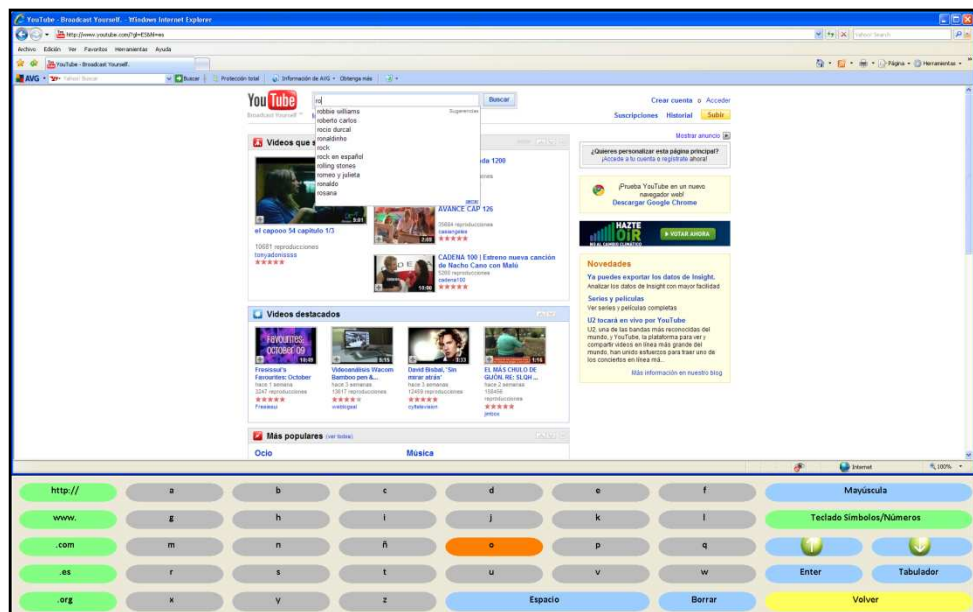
YouTube - Broadcast Yourself. - Windows Internet Explorer

http://www.youtube.com/?gl=ES&hl=es

Archivo Edición Ver Favoritos Herramientas Ayuda

YouTube - Broadcast Yourself.

Página Herramientas

AVG Buscar Protección total Información de AVG Obtenga más

YouTube Broadcast Yourself

ro

Buscar

robbie williams
roberto carlos
rocio durcal
ronaldinho
rock
rock en español
rolling stones
romeo y julieta
ronaldo
rosana

Sugerencias

cerrar

Crear cuenta o Acceder

Suscripciones Historial Subir

Mostrar anuncio

¿Quieres personalizar esta página principal? ¡Accede a tu cuenta o regístrate ahora!

¡Prueba YouTube en un nuevo navegador web! Descargar Google Chrome

HAZTE OÍR

VOTAR AHORA

Videos que s

el capooo 54 capitulo 1/3

10681 reproducciones
tonyadomissss

AVANCE CAP 126

35884 reproducciones
casamgtele

CADENA 100 | Estreno nueva canción de Nacho Cano con Malú

5260 reproducciones
cadena100

Novedades

Ya puedes exportar los datos de Insight.
Analizar los datos de Insight con mayor facilidad

Series y películas
Ver series y películas completas

U2 tocará en vivo por YouTube
U2, una de las bandas más reconocidas del mundo, y YouTube, la plataforma para ver y compartir videos en línea más grande del mundo, han unido esfuerzos para traer uno de los conciertos en línea má...

Más información en nuestro blog

Videos destacados

Freeissul's Favourites: October

hace 1 semana
3247 reproducciones
Freeissul

Videoanálisis Wacom Bamboo pen &...

hace 3 semanas
13917 reproducciones
weblogssl

David Bisbal, 'Sin mirar atrás'

hace 3 semanas
12409 reproducciones
cyfletevision

EL MÁS CHULO DE GUIÓN. RE: SLQH ...

hace 2 semanas
158498 reproducciones
jestoo

Más populares (ver todos)

Ocio

Música

Internet

100%

| http:// | a | b | c | d | e | f | Mayúscula |
|---|---|---|---|---|---|---|---|
| www. | g | h | i | j | k | l | Teclado Símbolos/Números |
| .com | m | n | ñ | o | p | q | |
| .es | r | s | t | u | v | w | Enter / Tabulador |
| .org | x | y | z | Espacio | | Borrar | Volver |